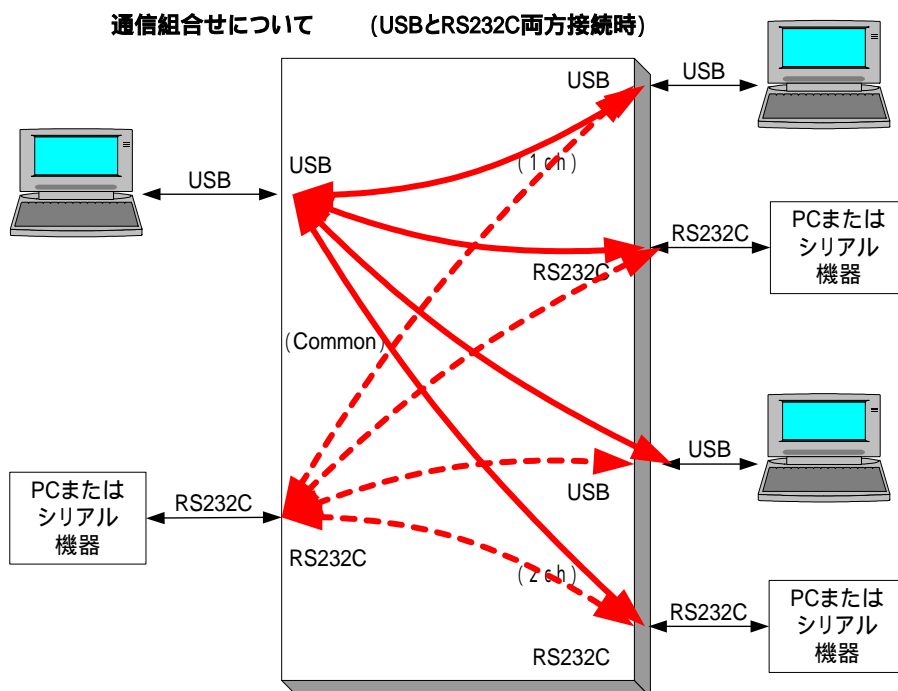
通信組合せについて　（USBとRS232C両方接続時）

USB

USB

USB

（1ch）

RS232C

PCまたはシリアル機器

RS232C

（Common）

USB

USB

PCまたはシリアル機器

RS232C

RS232C

（2ch）

RS232C

PCまたはシリアル機器

RS232C